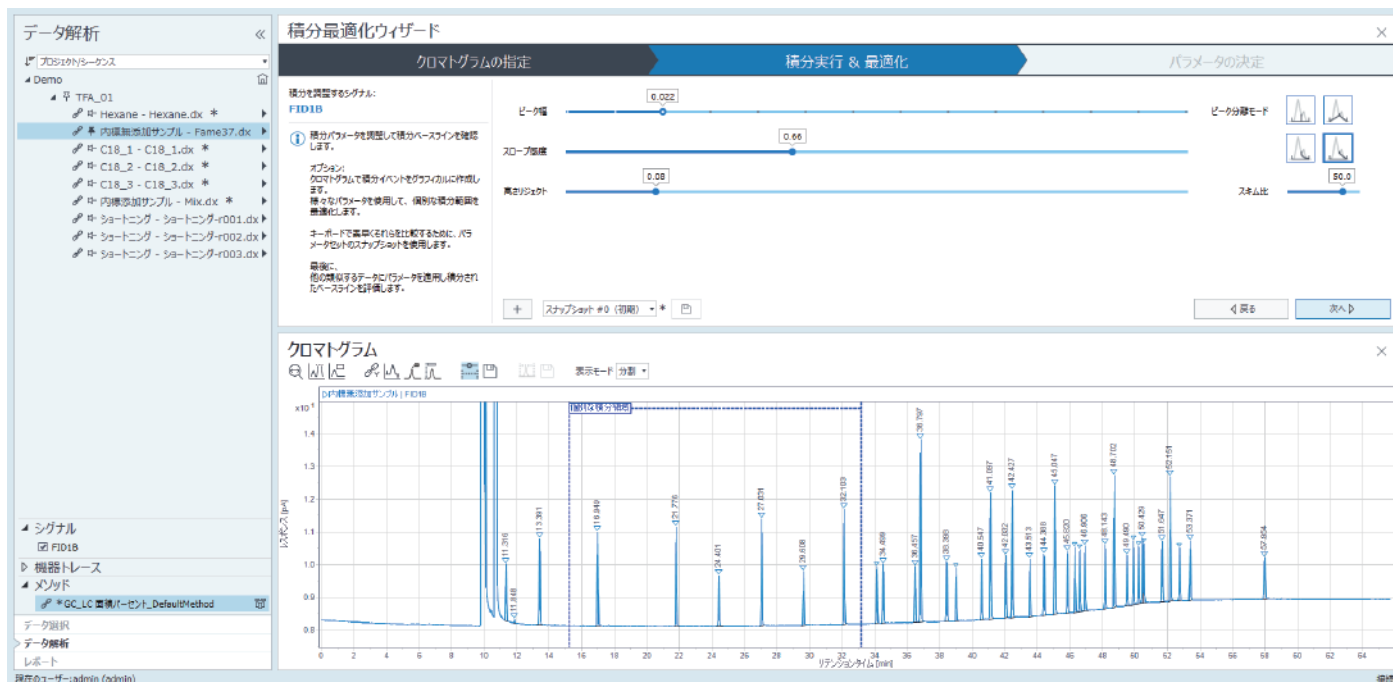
データ解析 «

プロジェクト/シーケンス

Demo
TFA_01
Hexane - Hexane.dx *
内標無添加サンプル - Fame37.dx
C18_1 - C18_1.dx *
C18_2 - C18_2.dx *
C18_3 - C18_3.dx *
内標添加サンプル - Mix.dx *
ショートニング - ショートニング-r001.dx
ショートニング - ショートニング-r002.dx
ショートニング - ショートニング-r003.dx

シグナル
FID1B
機器トレース
メソッド
*GC_LC 面積パーセント_DefaultMethod

データ選択
データ解析
レポート

現在のユーザー: admin (admin)

積分最適化ウィザード

クロマトグラムの指定
積分実行 & 最適化
パラメータの決定

積分を調整するシグナル:
FID1B

積分パラメータを調整して積分ベースラインを確認します。

オプション:
クロマトグラムで積分イベントをグラフィカルに作成します。
様々なパラメータを使用して、個別の積分範囲を最適化します。

キーボードで素早くそれらを比較するために、パラメータセットのスナップショットを使用します。

最後に、
他の類似するデータにパラメータを適用し積分されたベースラインを評価します。

ピーク幅 0.022
スロープ感度 0.66
高さリジェクト 0.08
ピーク分離モード
スキム比 50.0

+
スナップショット #0 (初期) *
戻る
次へ

クロマトグラム
表示モード 分割

内標無添加サンプル | FID1B
積分範囲
$x10^1$
1.4
1.3
1.2
1.1
1.0
0.9
0.8
レスポンス [pA]

11.316
11.848
13.391
16.949
21.776
24.401
27.031
29.608
32.103
34.499
36.457
36.797
38.398
40.547
41.097
42.832
42.427
43.813
44.388
45.047
45.820
46.806
48.143
48.782
49.480
50.429
51.647
52.151
53.371
57.854

0 2 4 6 8 10 12 14 16 18 20 22 24 26 28 30 32 34 36 38 40 42 44 46 48 50 52 54 56 58 60 62 64
リテンションタイム [min]